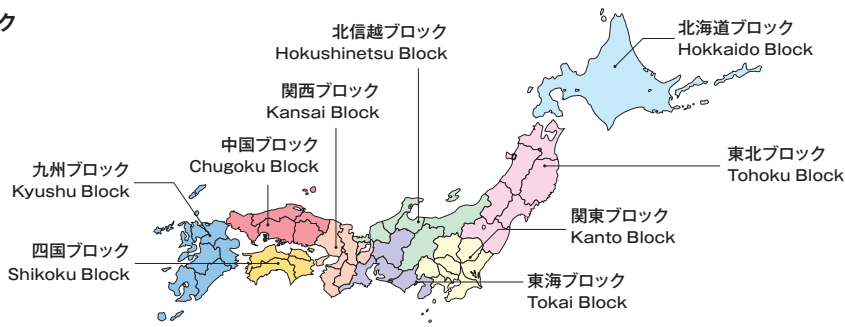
ク

北信越ブロック
Hokushinetsu Block

北海道ブロック
Hokkaido Block

関西ブロック
Kansai Block

中国ブロック
Chugoku Block

九州ブロック
Kyushu Block

東北ブロック
Tohoku Block

関東ブロック
Kanto Block

四国ブロック
Shikoku Block

東海ブロック
Tokai Block